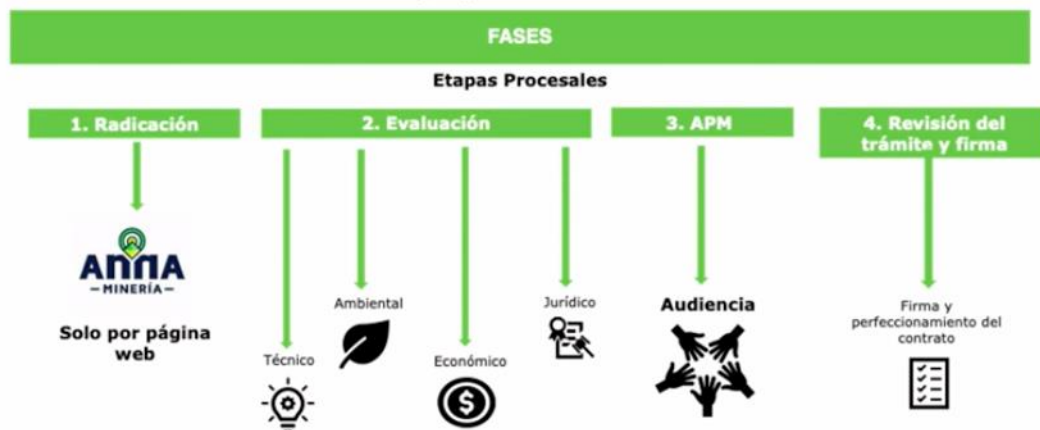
FASES

Etapas Procesales

1. Radicación

2. Evaluación

3. APM

4. Revisión del trámite y firma

ANNA
MINERÍA

Solo por página web

Técnico

Ambiental

Económico

Jurídico

Audiencia

Firma y perfeccionamiento del contrato